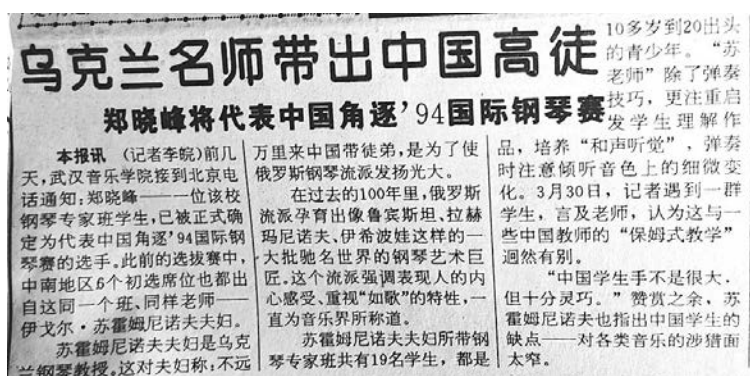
乌克兰名师带出中国高徒

郑晓峰将代表中国角逐'94国际钢琴赛

本报讯 （记者李皖）前几天，武汉音乐学院接到北京电话通知：郑晓峰——一位该校钢琴专家班学生，已被正式确定为代表中国角逐'94国际钢琴赛的选手。此前的选拔赛中，中南地区6个初选席位也都出自这同一个班，同样老师——伊戈尔·苏霍姆尼诺夫夫妇。

苏霍姆尼诺夫夫妇是乌克兰钢琴教授。这对夫妇称，不远万里来中国带徒弟，是为了使俄罗斯钢琴流派发扬光大。

在过去的100年里，俄罗斯流派孕育出像鲁宾斯坦、拉赫玛尼诺夫、伊希波娃这样的一大批驰名世界的钢琴艺术巨匠。这个流派强调表现人的内心感受、重视"如歌"的特性，一直为音乐界所称道。

苏霍姆尼诺夫夫妇所带钢琴专家班共有19名学生，都是10多岁到20出头的青少年。"苏老师"除了弹奏技巧，更注重启发学生理解作品，培养"和声听觉"，弹奏时注意倾听音色上的细微变化。3月30日，记者遇到一群学生，言及老师，认为这与一些中国教师的"保姆式教学"迥然有别。

"中国学生手不是很大，但十分灵巧。"赞赏之余，苏霍姆尼诺夫也指出中国学生的缺点——对各类音乐的涉猎面太窄。